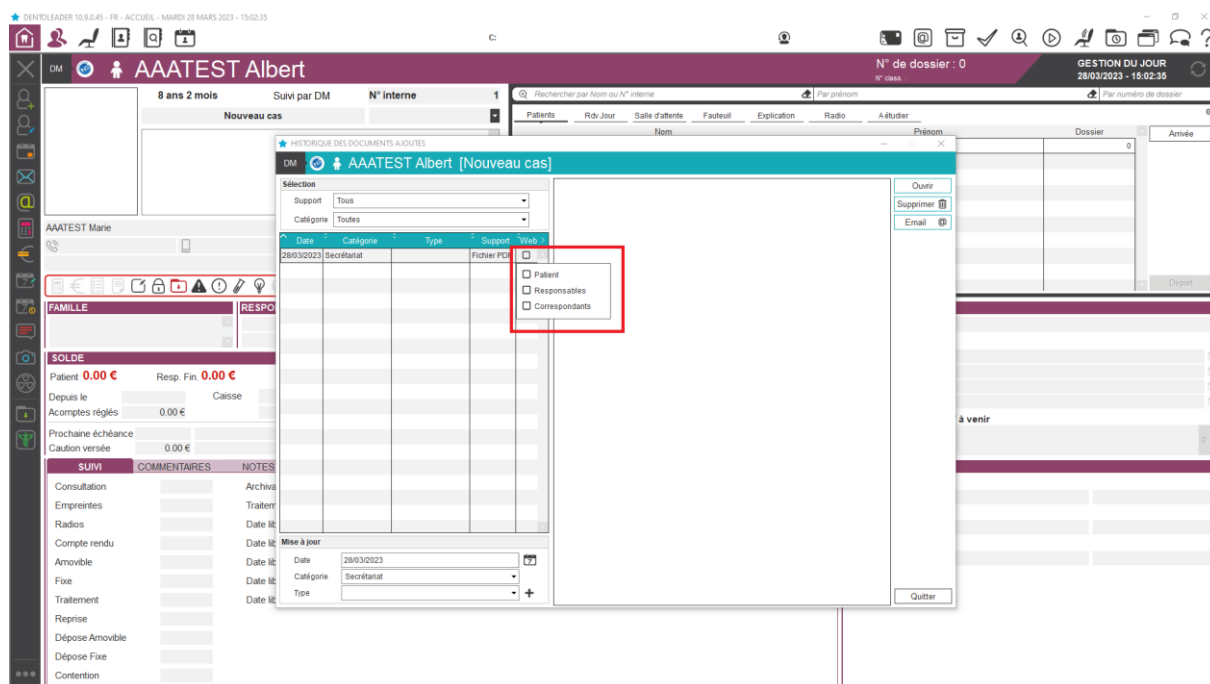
DENTOLEADER 10.9.0.45 - FR - ACCUEIL - MARDI 28 MARS 2023 - 15:02:35

C:

DM AAATEST Albert

N° de dossier : 0
N° class.

GESTION DU JOUR
28/03/2023 - 15:02:35

8 ans 2 mois
Suivi par DM
N° interne
1
Nouveau cas

Rechercher par Nom ou N° interne
Par prénom
Par numéro de dossier

Patients
Rdv Jour
Salle d'attente
Fauteuil
Explication
Radio
A étudier

Nom
Prénom
Dossier
Arrivée
0

AAATEST Marie

FAMILLE
RESPO

SOLDE
Patient 0.00 €
Resp. Fin. 0.00 €
Depuis le
Caisse
Acomptes réglés 0.00 €
Prochaine échéance
Caution versée 0.00 €

SUIVI
COMMENTAIRES
NOTES

Consultation
Empreintes
Radios
Compte rendu
Amovible
Fixe
Traitement
Reprise
Dépose Amovible
Dépose Fixe
Contention

Archiva
Traitem
Date lib
Date lib
Date lib
Date lib
Date lib

Départ
à venir

HISTORIQUE DES DOCUMENTS AJOUTES

DM AAATEST Albert [Nouveau cas]

Sélection
Support Tous
Catégorie Toutes

| Date | Catégorie | Type | Support | Web |
|---|---|---|---|---|
| 28/03/2023 | Secrétariat | | Fichier PDF | |

Patient
Responsables
Correspondants

Ouvrir
Supprimer
Email

Mise à jour
Date 28/03/2023
Catégorie Secrétariat
Type

Quitter